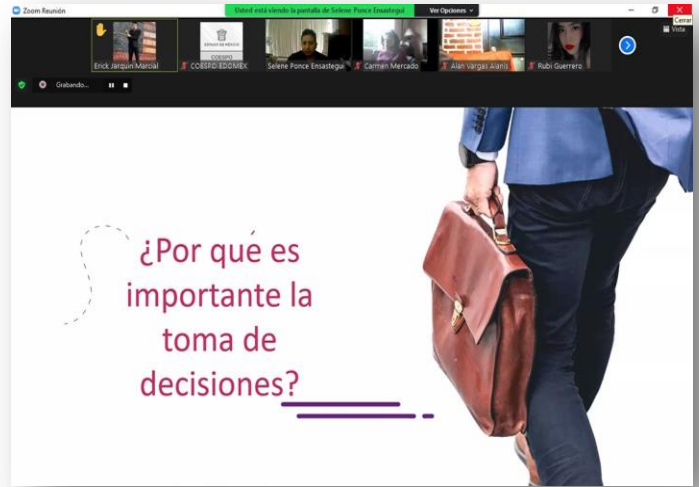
Zoom Reunión
Usted está viendo la pantalla de Selene Ponce Ensastegui
Ver Opciones
Cerrar
Vista
Erick Jarquin Marcial
ESTADO DE MÉXICO
COBSPO
COBSPO EDOMEX
Selene Ponce Ensastegui
Carmen Mercado
Alan Vargas Alanis
Rubi Guerrero
Grabando...

¿Por qué es importante la toma de decisiones?